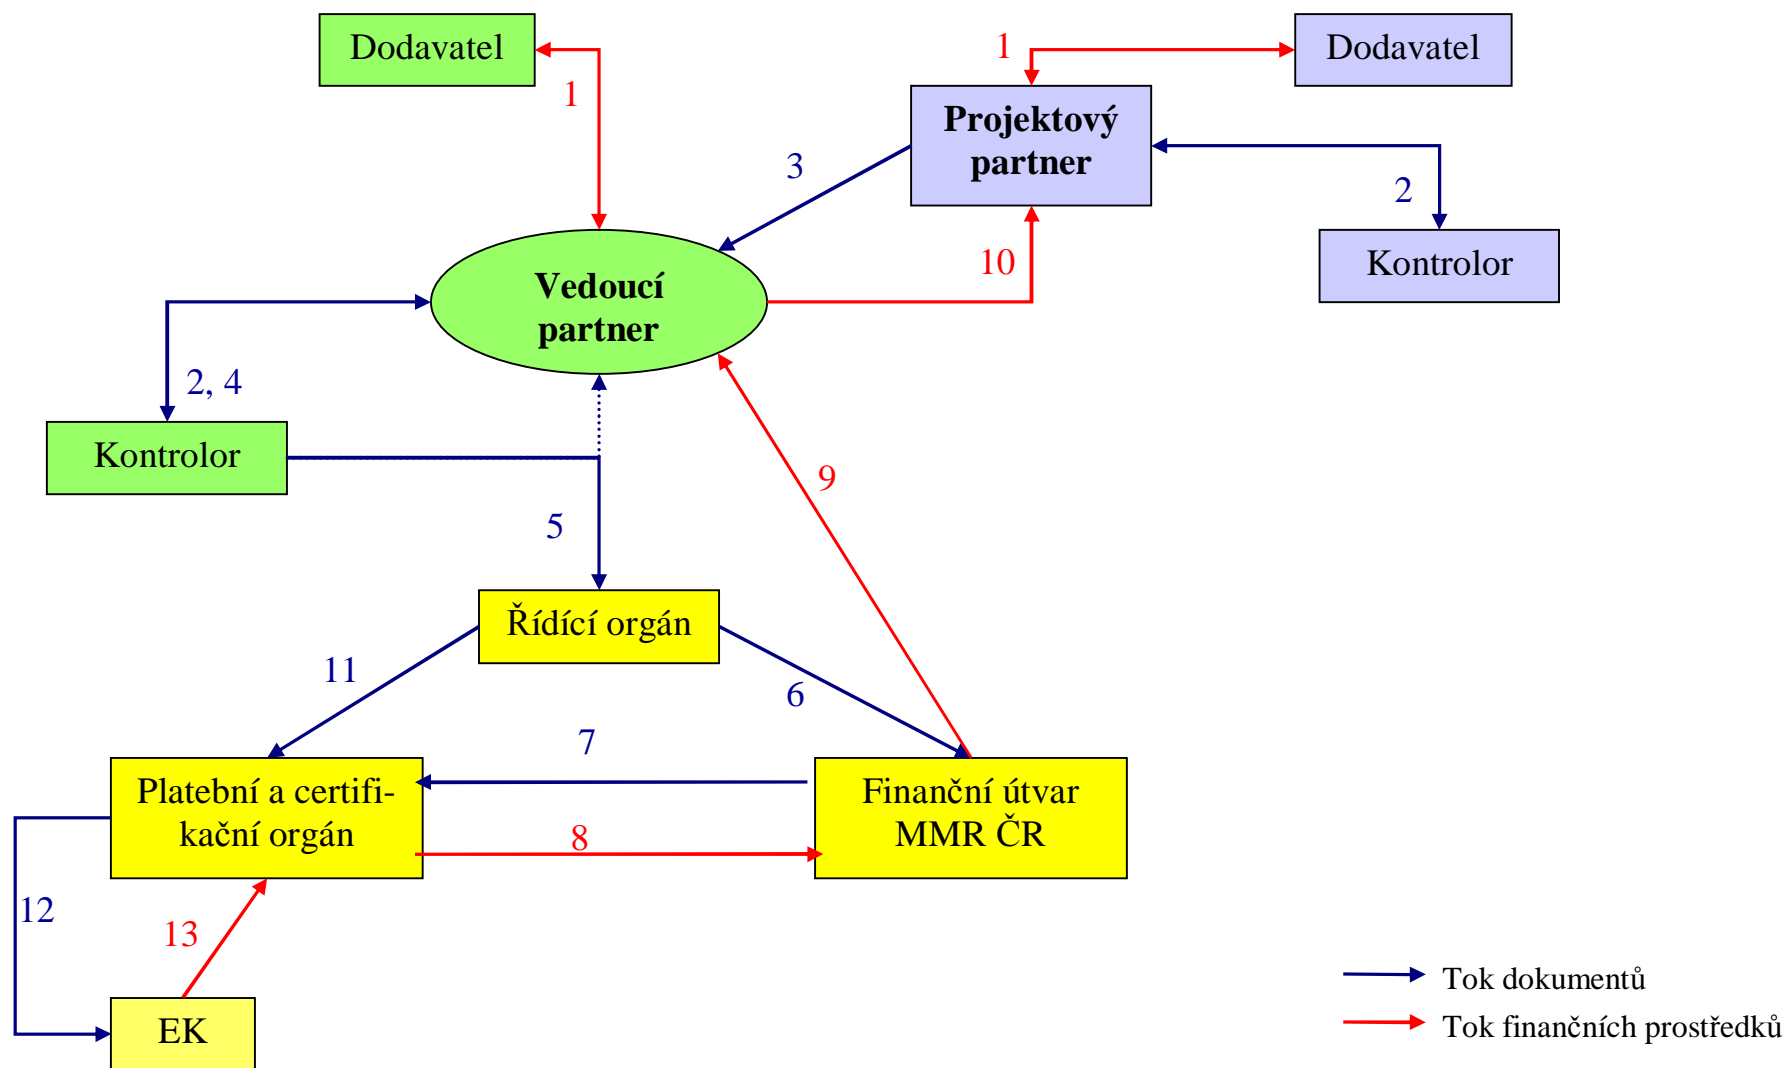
Dodavatel

1

1

Dodavatel

Projektový partner

3

2

10

Kontrolor

Vedoucí partner

2, 4

Kontrolor

9

5

Řídící orgán

11

6

7

Platební a certifikační orgán

Finanční útvar MMR ČR

8

12

13

EK

Tok dokumentů

Tok finančních prostředků